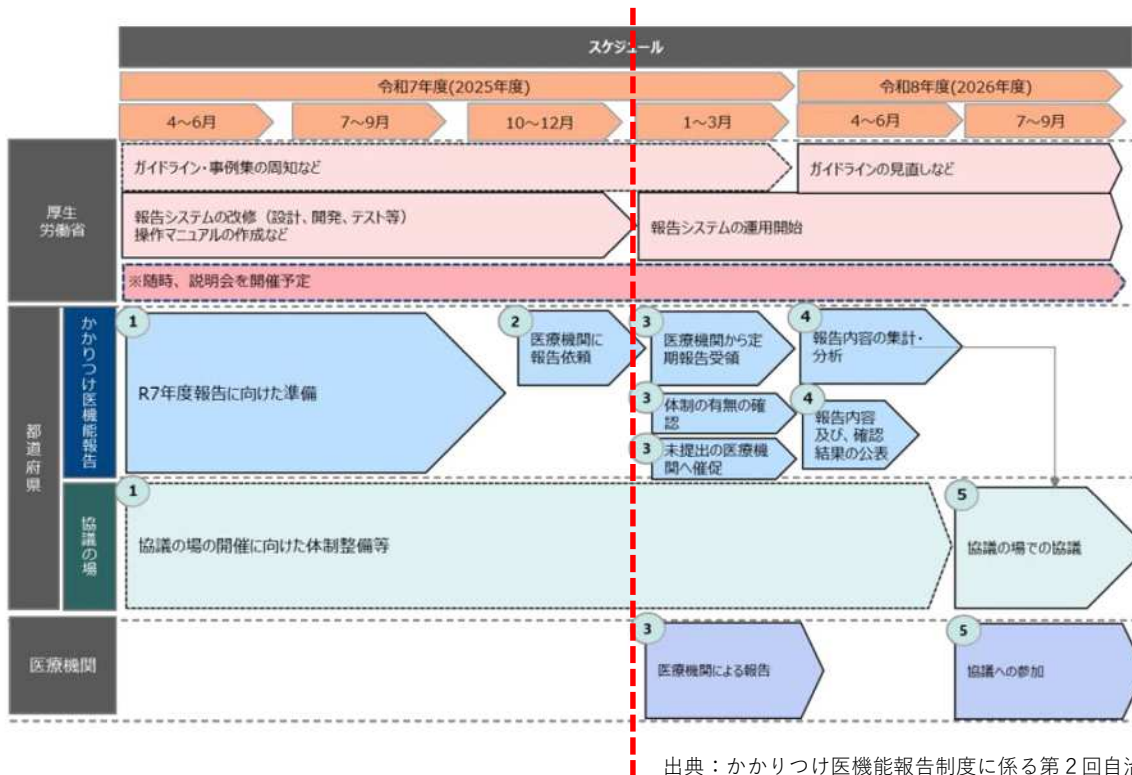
スケジュール

令和7年度(2025年度)

令和8年度(2026年度)

4~6月

7~9月

10~12月

1~3月

4~6月

7~9月

厚生労働省

ガイドライン・事例集の周知など

ガイドラインの見直しなど

報告システムの改修(設計、開発、テスト等)
操作マニュアルの作成など

報告システムの運用開始

※随時、説明会を開催予定

都道府県

かかりつけ医機能報告

1 R7年度報告に向けた準備

2 医療機関に報告依頼

3 医療機関から定期報告受領

4 報告内容の集計・分析

3 体制の有無の確認

4 報告内容及び、確認結果の公表

3 未提出の医療機関へ催促

協議の場

1 協議の場の開催に向けた体制整備等

5 協議の場での協議

医療機関

3 医療機関による報告

5 協議への参加

出典:かかりつけ医機能報告制度に係る第2回自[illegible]